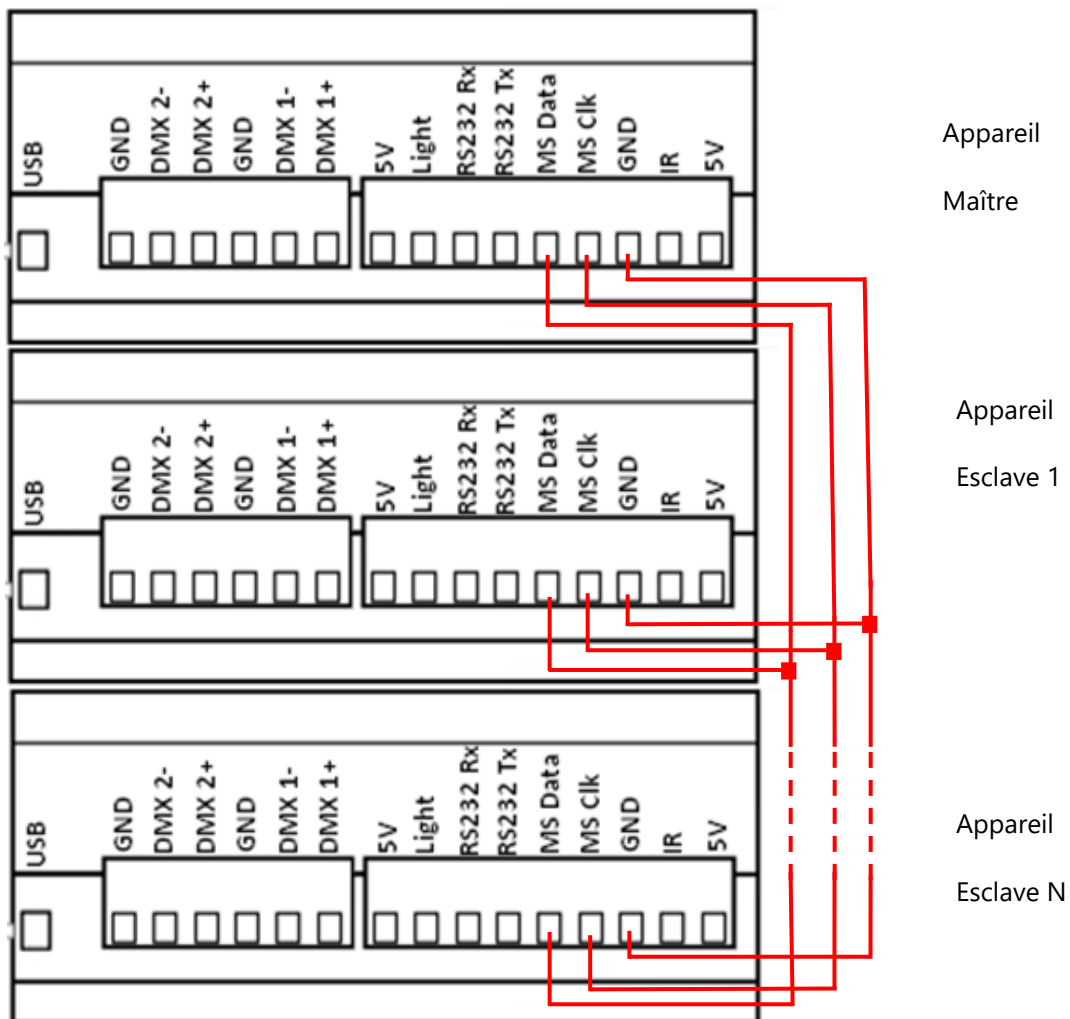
USB GND DMX 2- DMX 2+ GND DMX 1- DMX 1+ 5V Light RS232 Rx RS232 Tx MS Data MS Clk GND IR 5V

Appareil

Maître

USB GND DMX 2- DMX 2+ GND DMX 1- DMX 1+ 5V Light RS232 Rx RS232 Tx MS Data MS Clk GND IR 5V

Appareil

Esclave 1

USB GND DMX 2- DMX 2+ GND DMX 1- DMX 1+ 5V Light RS232 Rx RS232 Tx MS Data MS Clk GND IR 5V

Appareil

Esclave N